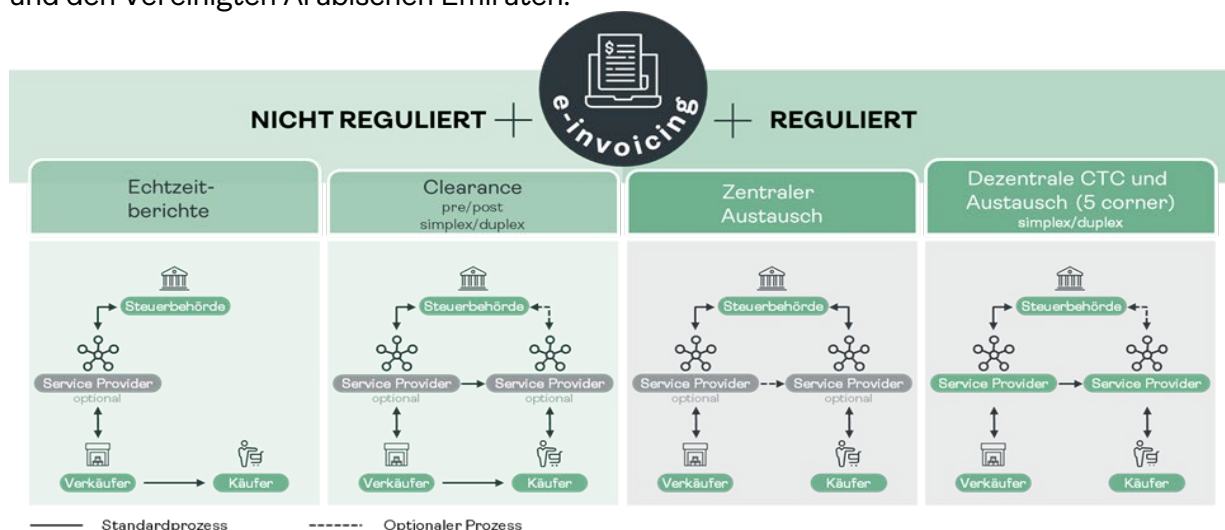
und den Vereinigten Arabischen Emiraten.

NICHT REGULIERT

e-invoicing

REGULIERT

Echtzeitberichte

Clearance
pre/post
simplex/duplex

Zentraler Austausch

Dezentrale CTC und Austausch (5 corner)
simplex/duplex

Steuerbehörde
Service Provider
optional
Verkäufer
Käufer

Steuerbehörde
Service Provider
optional
Service Provider
optional
Verkäufer
Käufer

Steuerbehörde
Service Provider
optional
Service Provider
optional
Verkäufer
Käufer

Steuerbehörde
Service Provider
Service Provider
Verkäufer
Käufer

Standardprozess
Optionaler Prozess